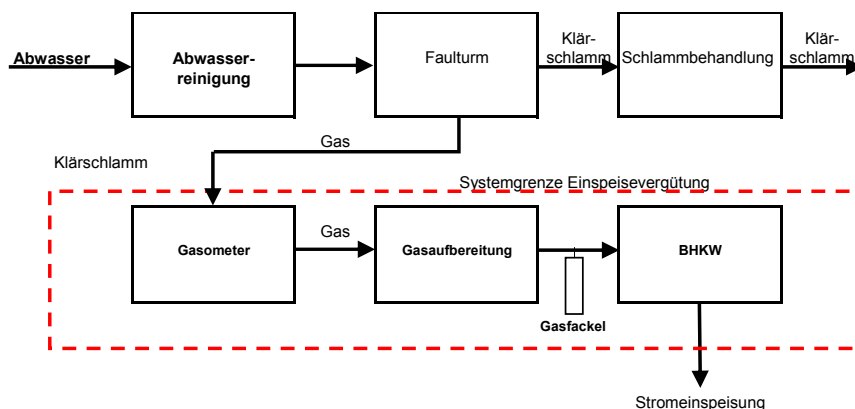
Abwasser

Abwasserreinigung

Faulturm

Klärschlamm

Schlammbehandlung

Klärschlamm

Gas

Klärschlamm

Systemgrenze Einspeisevergütung

Gasometer

Gas

Gasaufbereitung

BHKW

Gasfackel

Stromeinspeisung